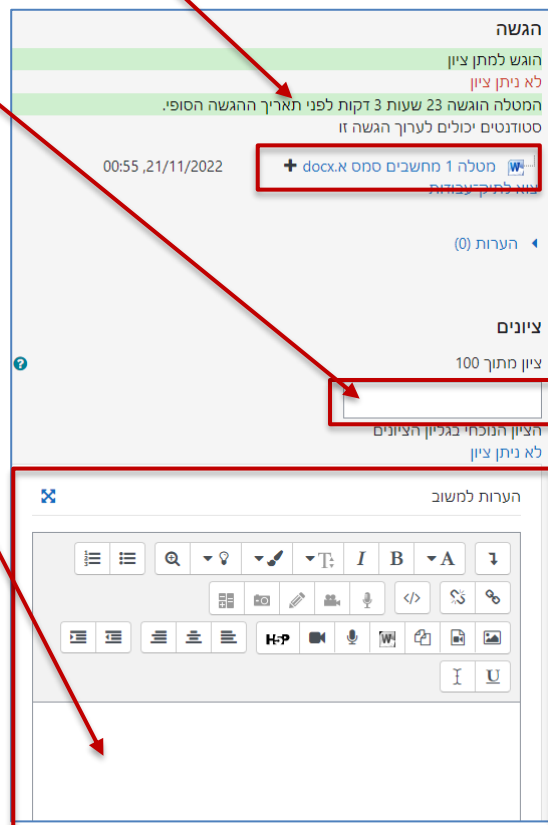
הגשה

הוגש למתן ציון

לא ניתן ציון

המטלה הוגשה 23 שעות 3 דקות לפני תאריך ההגשה הסופי.

סטודנטים יכולים לערוך הגשה זו

מטלה 1 מחשבים סמס א.docx

21/11/2022, 00:55

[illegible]

הערות (0)

ציונים

ציון מתוך 100

הציון הנוכחי בגליון הציונים

לא ניתן ציון

הערות למשוב

A B I